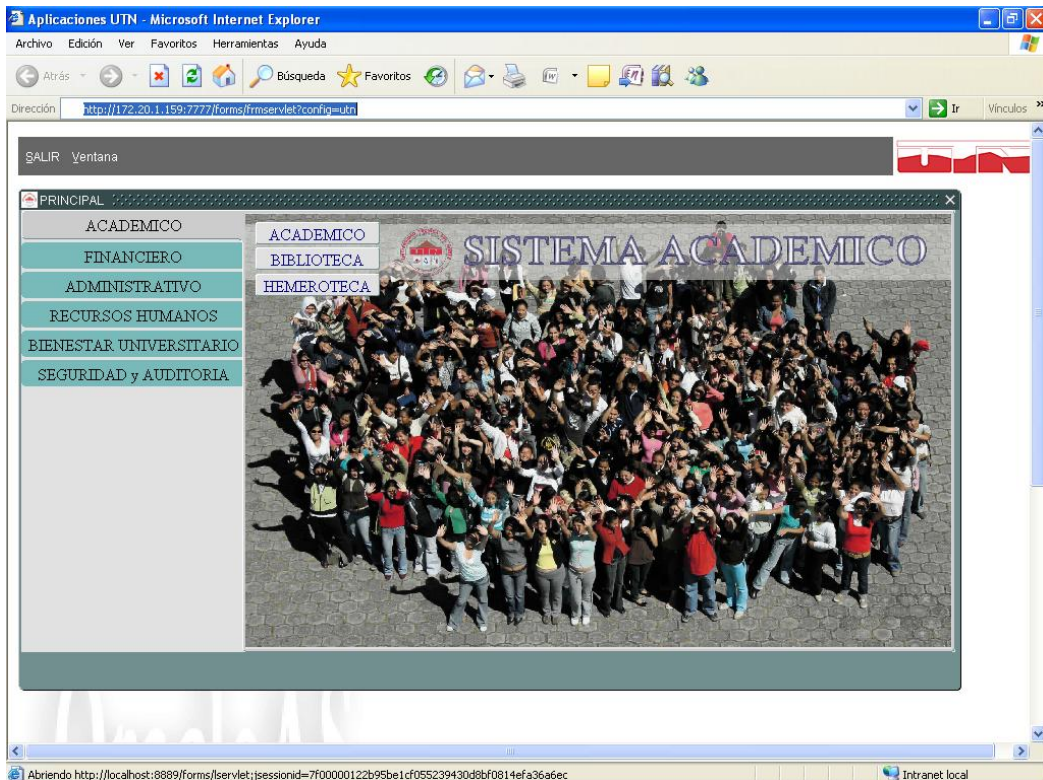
Aplicaciones UTN - Microsoft Internet Explorer

Archivo Edición Ver Favoritos Herramientas Ayuda

Atrás Búsqueda Favoritos

Dirección http://172.20.1.159:7777/forms/frmservlet?config=utn Ir Vínculos

SALIR Ventana

PRINCIPAL

ACADEMICO
FINANCIERO
ADMINISTRATIVO
RECURSOS HUMANOS
BIENESTAR UNIVERSITARIO
SEGURIDAD y AUDITORIA

ACADEMICO
BIBLIOTECA
HEMEROTECA

SISTEMA ACADEMICO

Abriendo http://localhost:8889/forms/lservlet;jsessionid=7f00000122b95be1cf055239430d8bf0814efa36a6ec

Intranet local